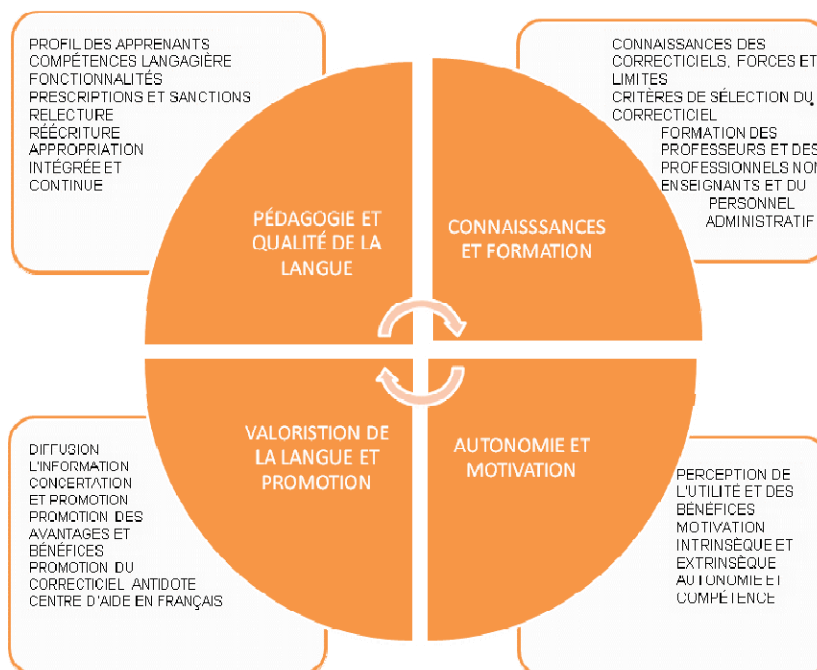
PROFIL DES APPRENANTS
COMPÉTENCES LANGAGIÈRE
FONCTIONNALITÉS
PRESCRIPTIONS ET SANCTIONS
RELECTURE
RÉÉCRITURE
APPROPRIATION
INTÉGRÉE ET
CONTINUE

CONNAISSANCES DES CORRECTICIELS, FORCES ET LIMITES
CRITÈRES DE SÉLECTION DU CORRECTICIEL
FORMATION DES PROFESSEURS ET DES PROFESSIONNELS NON ENSEIGNANTS ET DU PERSONNEL ADMINISTRATIF

PÉDAGOGIE ET QUALITÉ DE LA LANGUE

CONNAISSSANCES ET FORMATION

VALORISTION DE LA LANGUE ET PROMOTION

AUTONOMIE ET MOTIVATION

DIFFUSION
L'INFORMATION
CONCERTATION
ET PROMOTION
PROMOTION DES
AVANTAGES ET
BÉNÉFICES
PROMOTION DU
CORRECTICIEL ANTIDOTE
CENTRE D'AIDE EN FRANÇAIS

PERCEPTION DE L'UTILITÉ ET DES BÉNÉFICES
MOTIVATION INTRINSÈQUE ET EXTRINSÈQUE
AUTONOMIE ET COMPÉTENCE